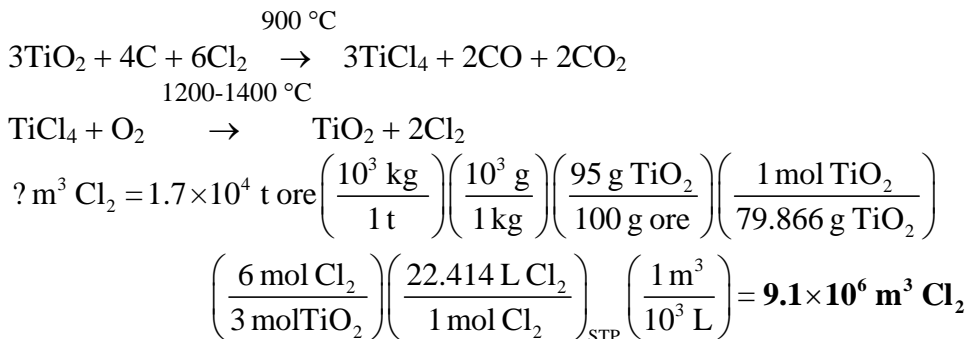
900 °C

$3TiO_2 + 4C + 6Cl_2 \rightarrow 3TiCl_4 + 2CO + 2CO_2$

1200-1400 °C

$TiCl_4 + O_2 \rightarrow TiO_2 + 2Cl_2$

$?\ m^3\ Cl_2 = 1.7 \times 10^4\ \text{t ore} \left(\frac{10^3\ \text{kg}}{1\ \text{t}}\right)\left(\frac{10^3\ \text{g}}{1\ \text{kg}}\right)\left(\frac{95\ \text{g}\ TiO_2}{100\ \text{g ore}}\right)\left(\frac{1\ \text{mol}\ TiO_2}{79.866\ \text{g}\ TiO_2}\right)$

$\left(\frac{6\ \text{mol}\ Cl_2}{3\ \text{molTiO}_2}\right)\left(\frac{22.414\ \text{L}\ Cl_2}{1\ \text{mol}\ Cl_2}\right)_{STP}\left(\frac{1\ m^3}{10^3\ \text{L}}\right) = \mathbf{9.1 \times 10^6\ m^3\ Cl_2}$